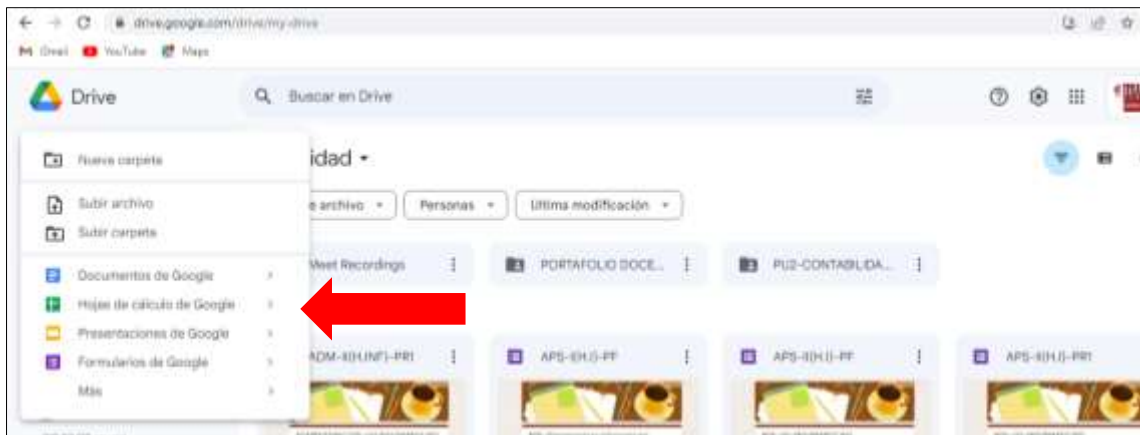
drive.google.com/drive/my-drive

Gmail YouTube Maps

Drive

Buscar en Drive

Nueva carpeta

Subir archivo

Subir carpeta

Documentos de Google

Hojas de cálculo de Google

Presentaciones de Google

Formularios de Google

Más

idad ▾

archivo ▾

Personas ▾

Última modificación ▾

Meet Recordings

PORTAFOLIO DOCE...

PU2-CONTABILIDA...

ADM-XIH.INF)-PR1

APS-XIH.I)-PF

APS-XIH.I)-PF

APS-XIH.I)-PR1